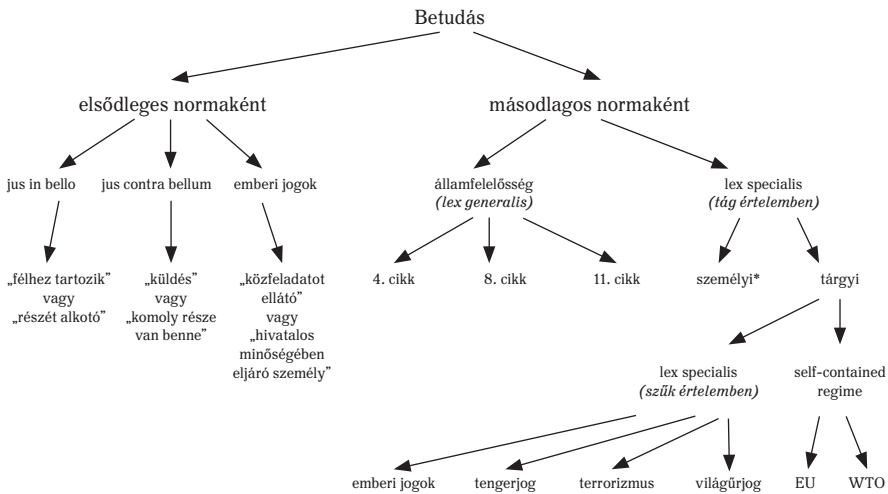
Betudás

elsődleges normaként

másodlagos normaként

jus in bello

jus contra bellum

emberi jogok

„félhez tartozik" vagy „részét alkotó"

„küldés" vagy „komoly része van benne"

„közfeladatot ellátó" vagy „hivatalos minőségében eljáró személy"

államfelelősség *(lex generalis)*

4. cikk

8. cikk

11. cikk

lex specialis *(tág értelemben)*

személyi*

tárgyi

lex specialis *(szűk értelemben)*

self-contained regime

emberi jogok

tengerjog

terrorizmus

világűrjog

EU

WTO